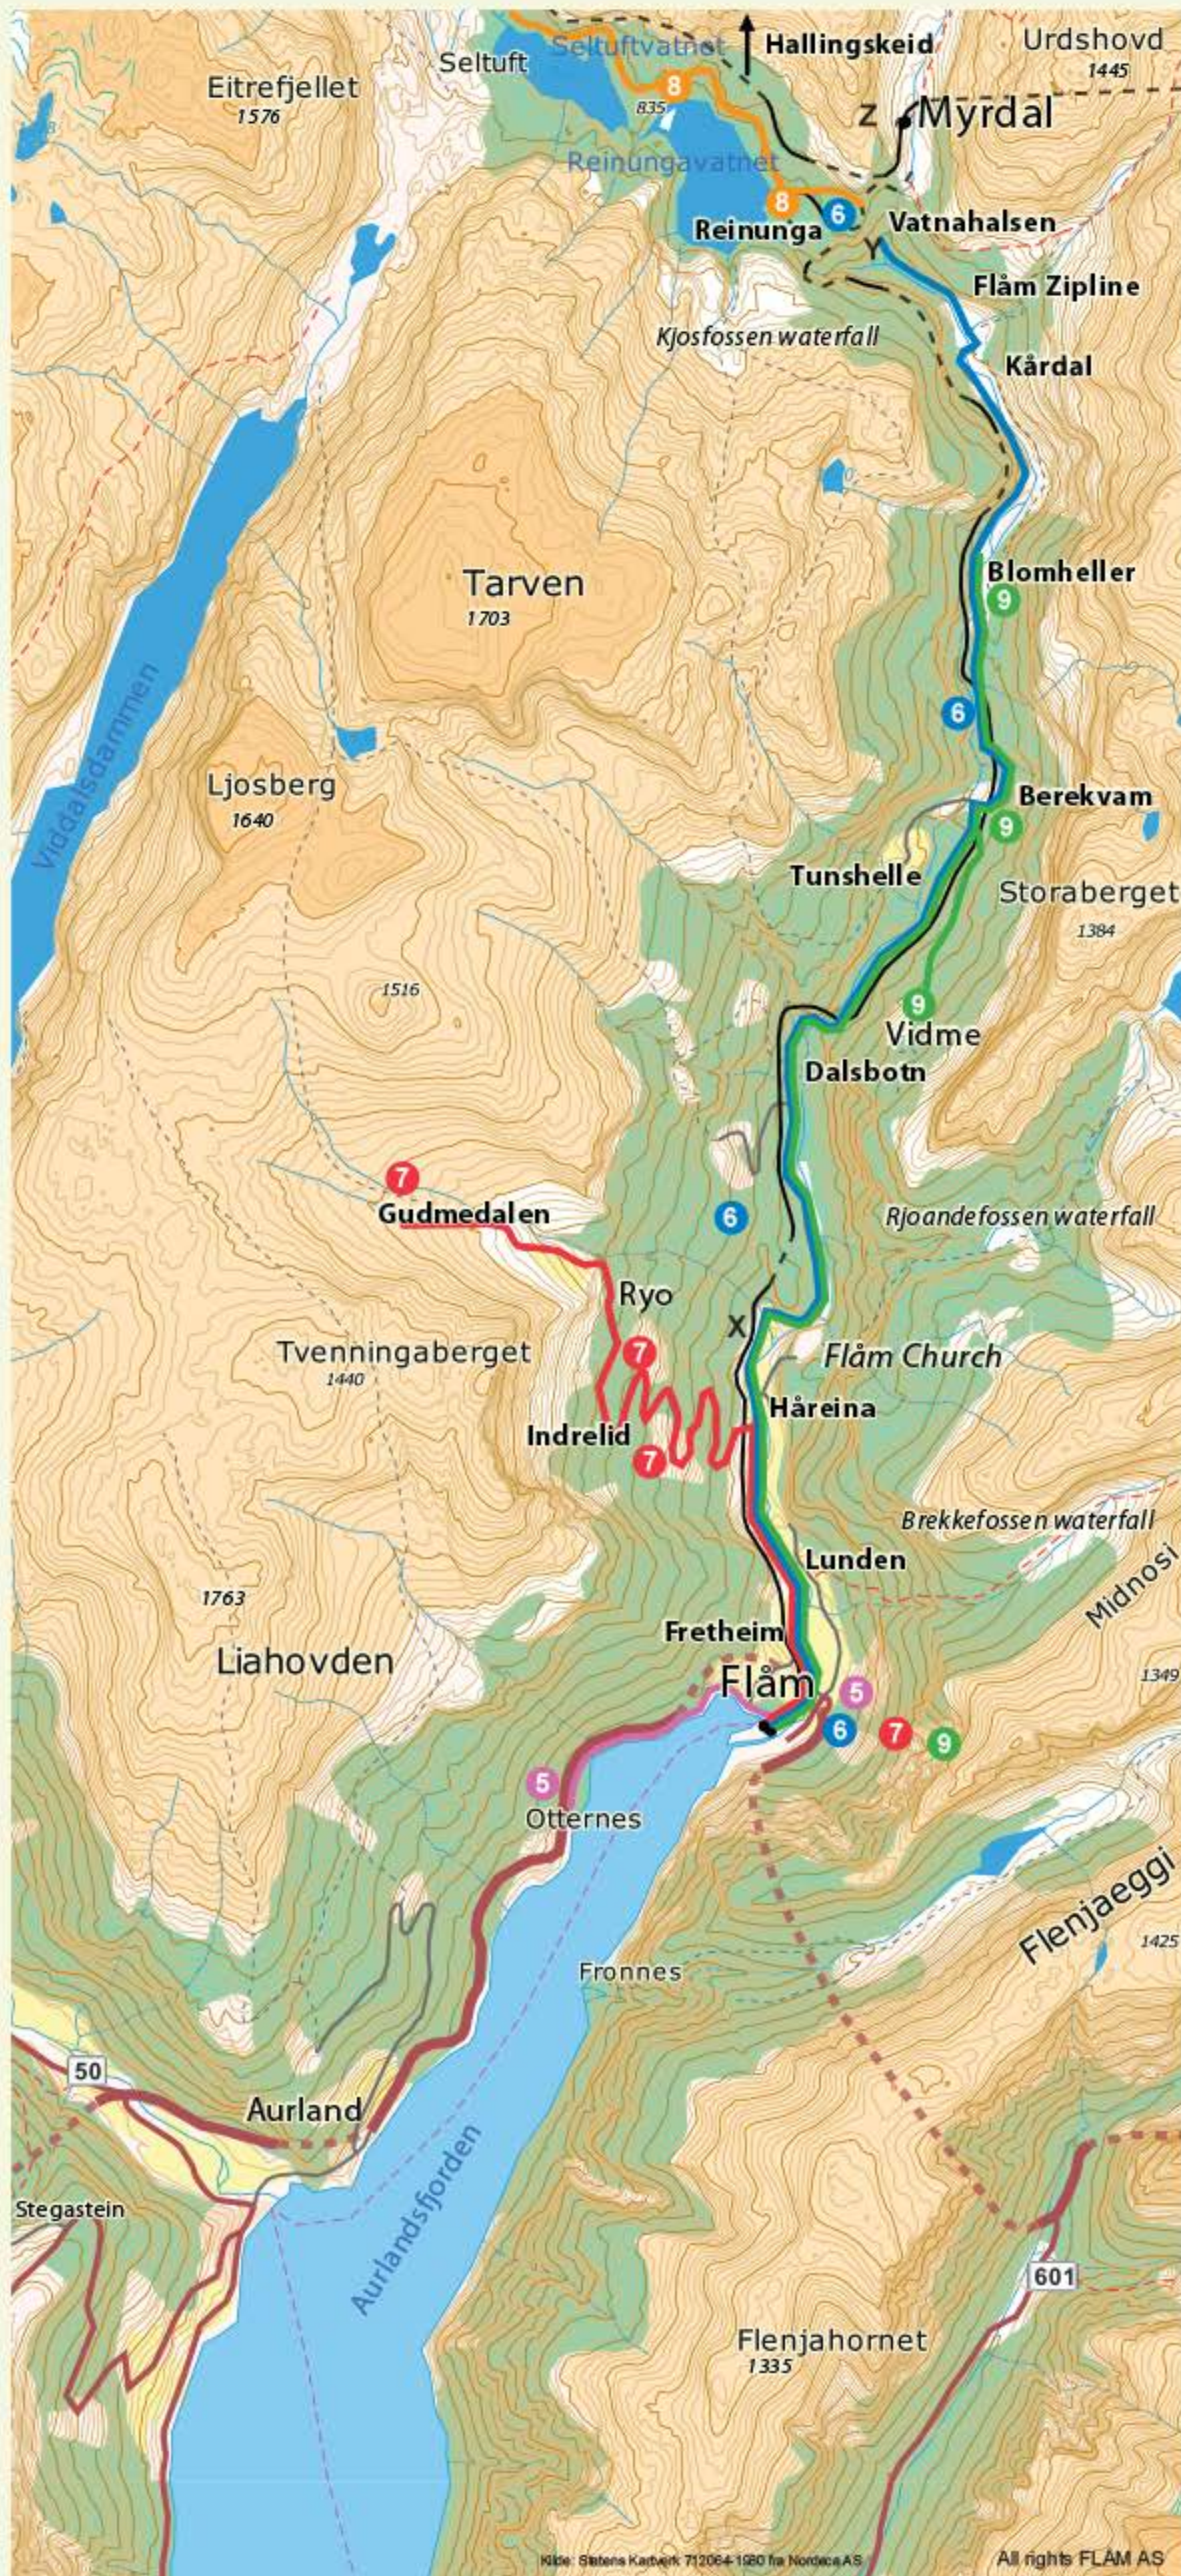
Seltuft
Seltuftvatnet
Hallingskeid
Urdshovd
1445
Eitrefjellet
1576
835
8
Z
Myrdal
Reinungavatnet
8
6
Reinunga
Vatnahalsen
Flåm Zipline
Kjosfossen waterfall
Kårdal
Tarven
1703
Blomheller
9
6
Viddalsdammen
Ljosberg
1640
Berekvam
9
Tunshelle
Storaberget
1384
1516
9
Vidme
Dalsbotn
7
Gudmedalen
6
Rjoandefossen waterfall
Ryo
X
Flåm Church
Tvenningaberget
1440
7
Håreina
Indrelid
7
Brekkefossen waterfall
Lunden
Midnosi
1763
Fretheim
Liahovden
1349
Flåm
5
6
7
9
5
Otternes
Flenjaeggi
1425
Fronnes
50
Aurland
Aurlandsfjorden
Stegastein
601
Flenjahornet
1335
Kilde: Statens Kartverk 712064-1980 fra Nordeca AS
All rights FLÅM AS